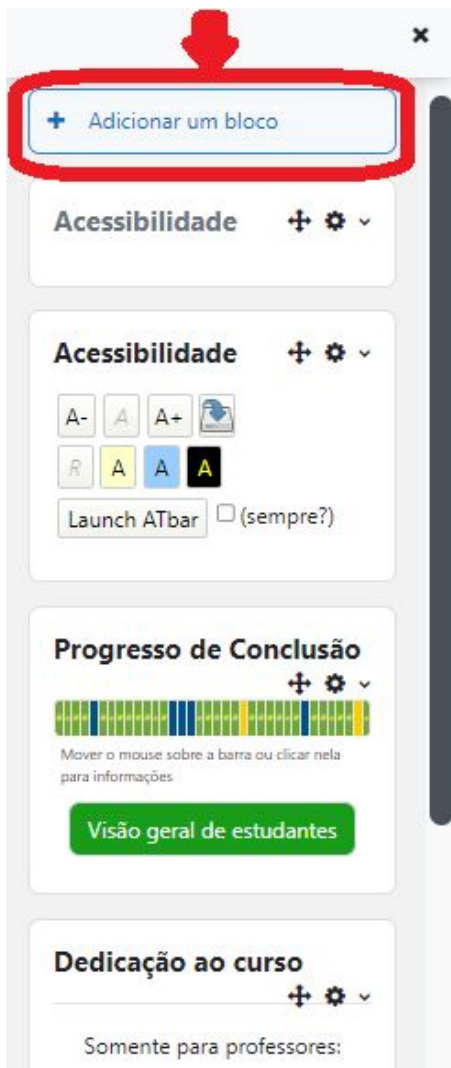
×

+ Adicionar um bloco

Acessibilidade

Acessibilidade

A- A A+

R A A A

Launch ATbar (sempre?)

Progresso de Conclusão

Mover o mouse sobre a barra ou clicar nela para informações

Visão geral de estudantes

Dedicação ao curso

Somente para professores: